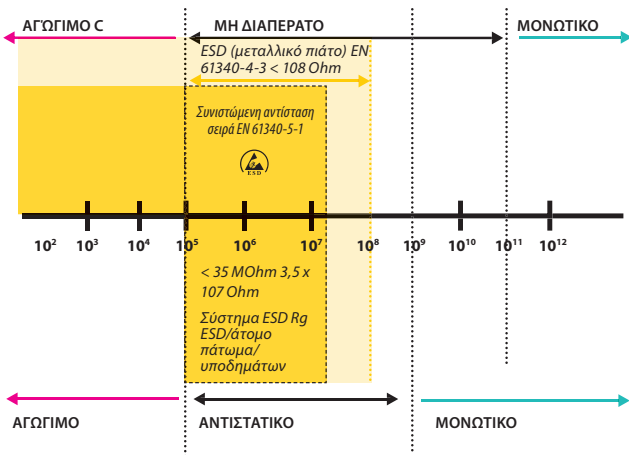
ΑΓΩΓΙΜΟ C

ΜΗ ΔΙΑΠΕΡΑΤΟ

ΜΟΝΩΤΙΚΟ

ESD (μεταλλικό πιάτο) EN 61340-4-3 < 108 Ohm

Συνιστώμενη αντίσταση σειρά EN 61340-5-1

ESD

$10^2$ $10^3$ $10^4$ $10^5$ $10^6$ $10^7$ $10^8$ $10^9$ $10^{10}$ $10^{11}$ $10^{12}$

< 35 MOhm 3,5 x 107 Ohm

Σύστημα ESD Rg ESD/άτομο πάτωμα/ υποδημάτων

ΑΓΩΓΙΜΟ

ΑΝΤΙΣΤΑΤΙΚΟ

ΜΟΝΩΤΙΚΟ